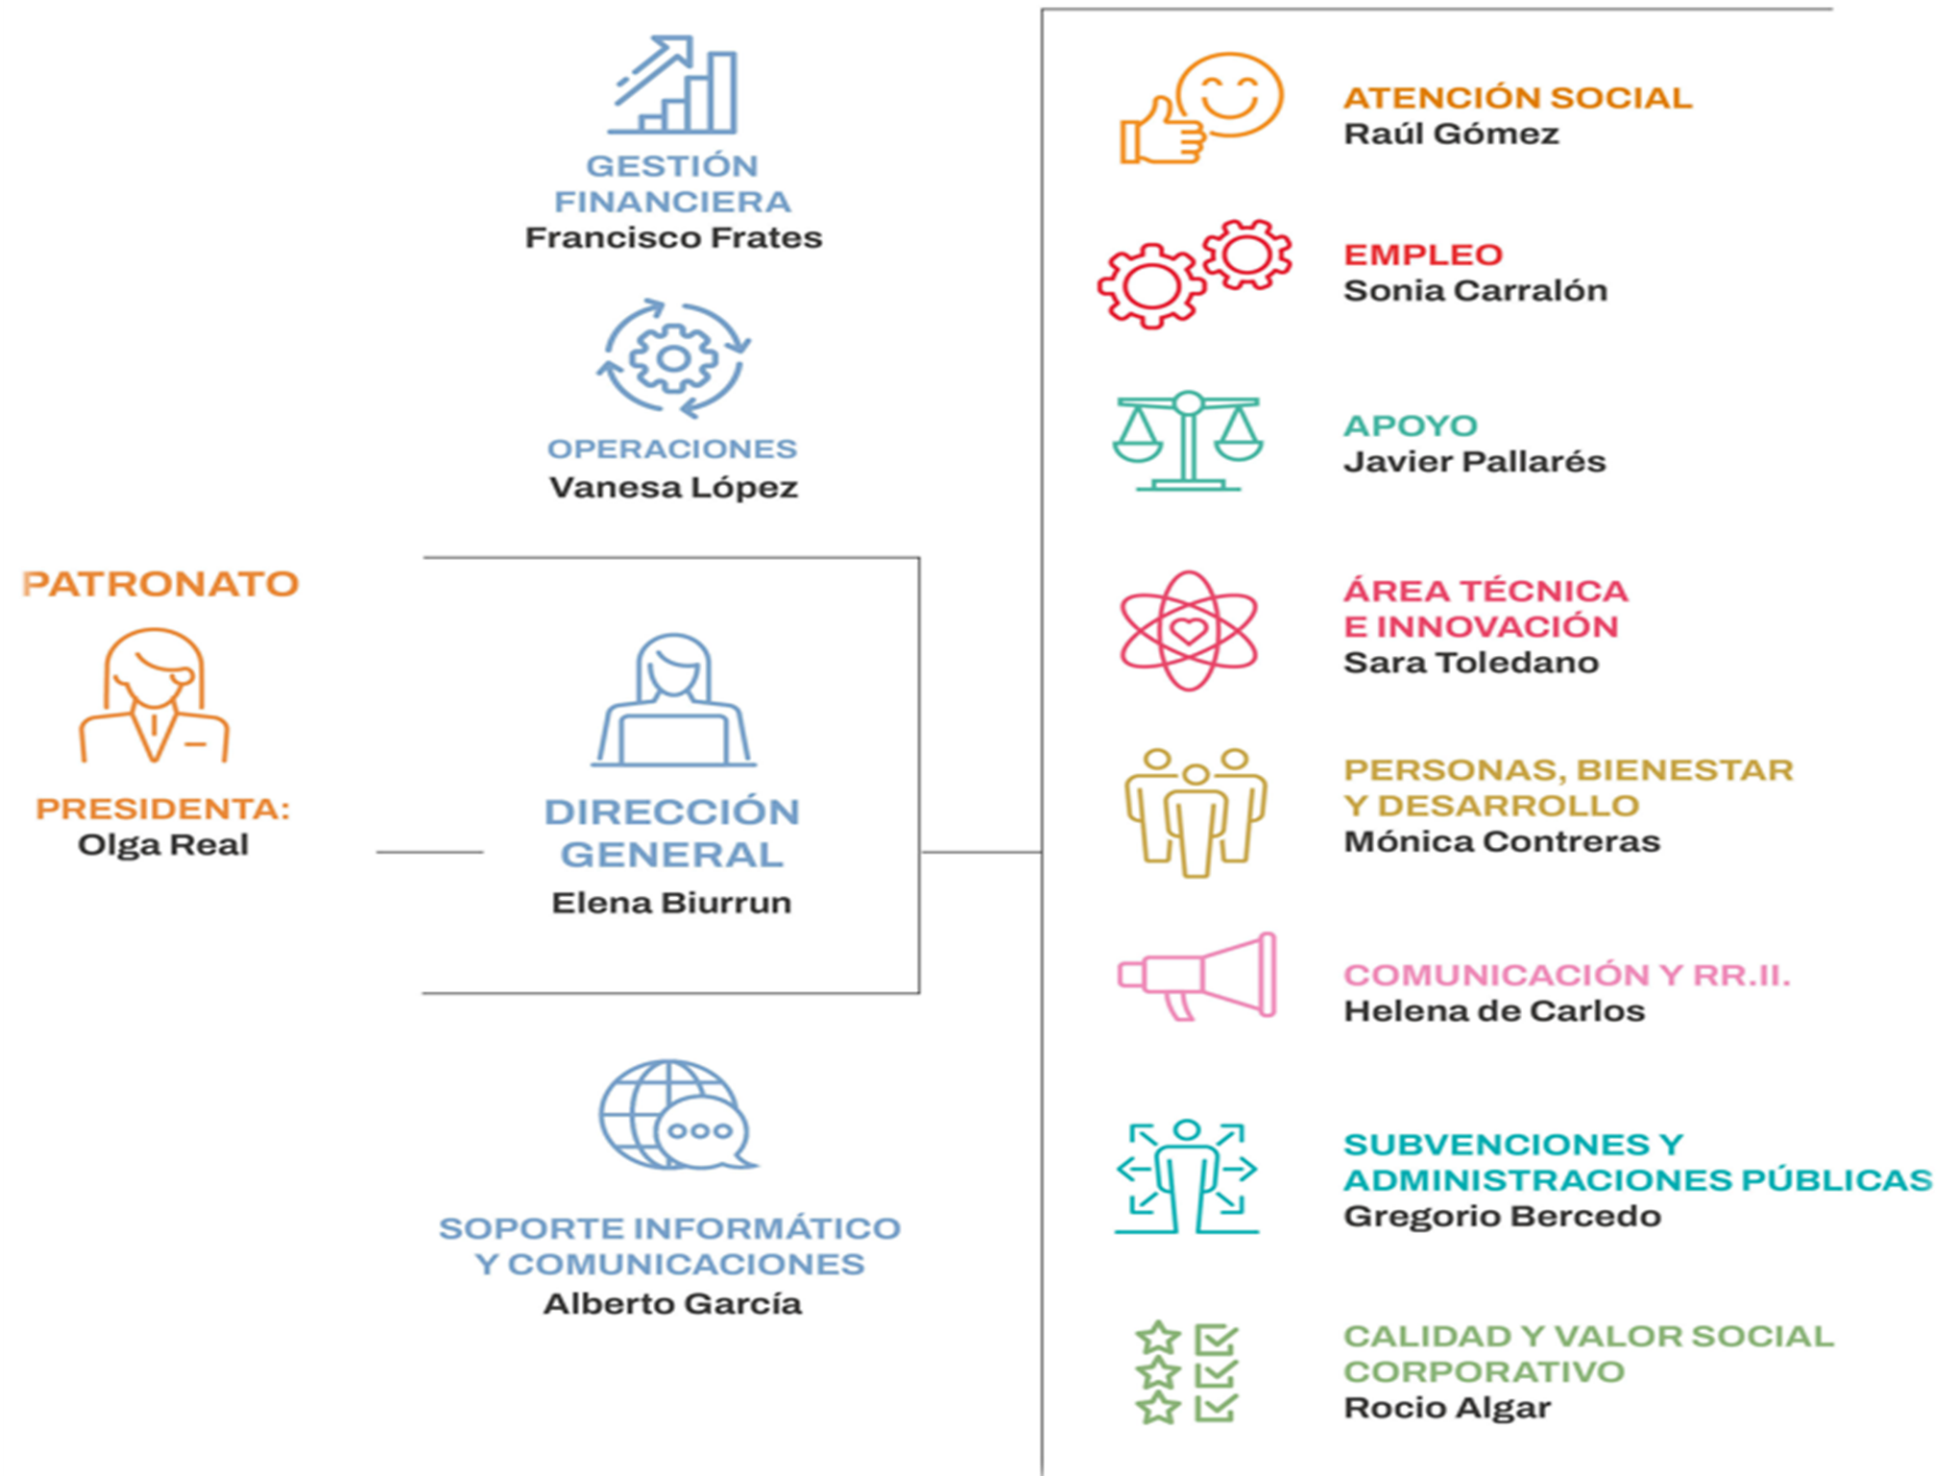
PATRONATO

PRESIDENTA:
Olga Real

GESTIÓN FINANCIERA
Francisco Frates

OPERACIONES
Vanesa López

DIRECCIÓN GENERAL
Elena Biurrun

SOPORTE INFORMÁTICO Y COMUNICACIONES
Alberto García

ATENCIÓN SOCIAL
Raúl Gómez

EMPLEO
Sonia Carralón

APOYO
Javier Pallarés

ÁREA TÉCNICA E INNOVACIÓN
Sara Toledano

PERSONAS, BIENESTAR Y DESARROLLO
Mónica Contreras

COMUNICACIÓN Y RR.II.
Helena de Carlos

SUBVENCIONES Y ADMINISTRACIONES PÚBLICAS
Gregorio Bercedo

CALIDAD Y VALOR SOCIAL CORPORATIVO
Rocio Algar